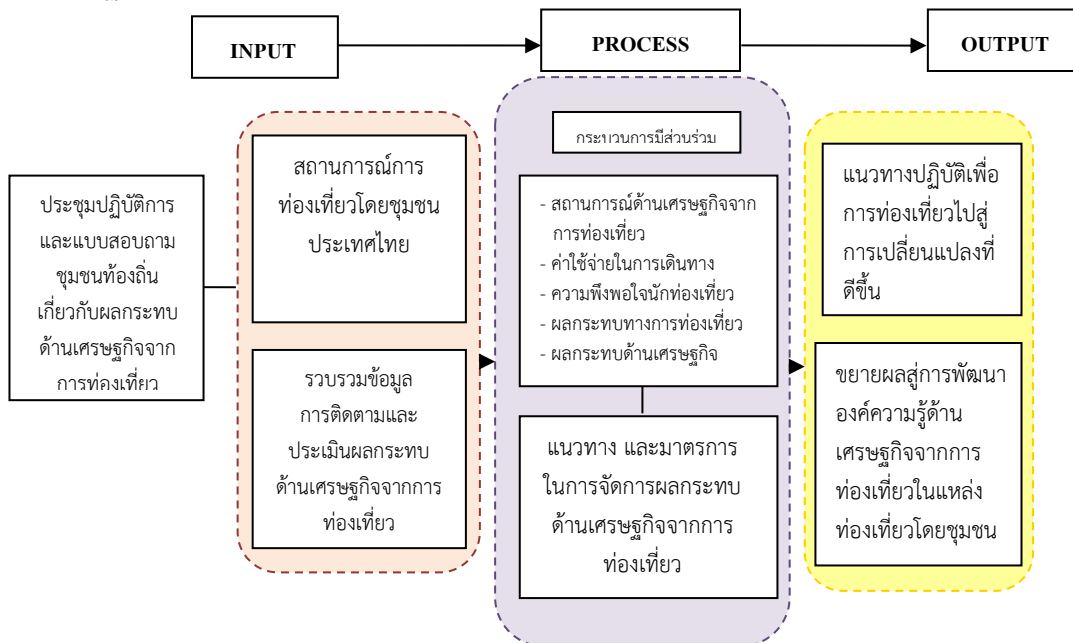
INPUT

PROCESS

OUTPUT

ประชุมปฏิบัติการและแบบสอบถามชุมชนท้องถิ่นเกี่ยวกับผลกระทบด้านเศรษฐกิจจากการท่องเที่ยว

สถานการณ์การท่องเที่ยวโดยชุมชนประเทศไทย

รวบรวมข้อมูลการติดตามและประเมินผลกระทบด้านเศรษฐกิจจากการท่องเที่ยว

กระบวนการมีส่วนร่วม

- สถานการณ์ด้านเศรษฐกิจจากการท่องเที่ยว
- ค่าใช้จ่ายในการเดินทาง
- ความพึงพอใจนักท่องเที่ยว
- ผลกระทบทางการท่องเที่ยว
- ผลกระทบด้านเศรษฐกิจ

แนวทาง และมาตรการในการจัดการผลกระทบด้านเศรษฐกิจจากการท่องเที่ยว

แนวทางปฏิบัติเพื่อการท่องเที่ยวไปสู่การเปลี่ยนแปลงที่ดีขึ้น

ขยายผลสู่การพัฒนาองค์ความรู้ด้านเศรษฐกิจจากการท่องเที่ยวในแหล่งท่องเที่ยวโดยชุมชน